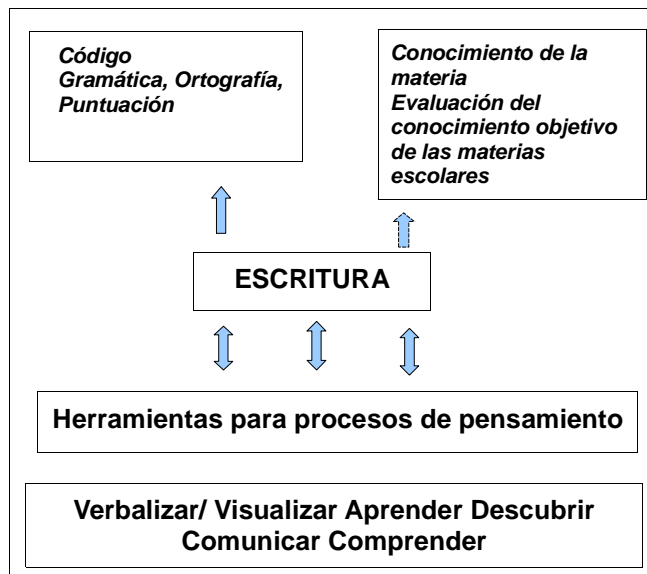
Código
Gramática, Ortografía, Puntuación

Conocimiento de la materia
Evaluación del conocimiento objetivo de las materias escolares

ESCRITURA

Herramientas para procesos de pensamiento

Verbalizar/ Visualizar Aprender Descubrir Comunicar Comprender